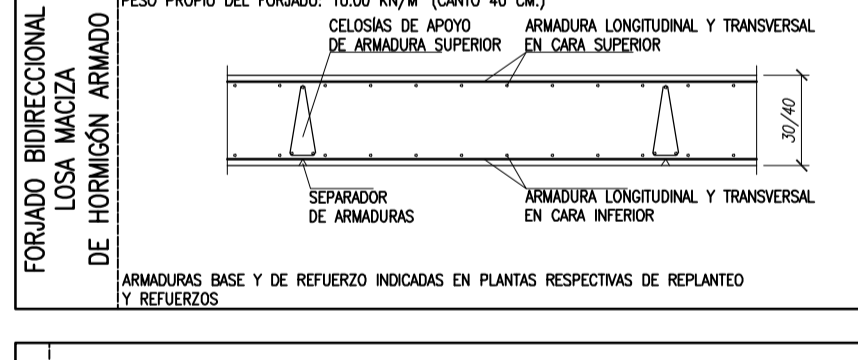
FORJADO BIDIRECCIONAL
LOSA MACIZA
DE HORMIGÓN ARMADO

PESO PROPIO DEL FORJADO: 10.00 KN/M² (CANTO 40 CM.)

CELOSÍAS DE APOYO DE ARMADURA SUPERIOR

ARMADURA LONGITUDINAL Y TRANSVERSAL EN CARA SUPERIOR

30/40

SEPARADOR DE ARMADURAS

ARMADURA LONGITUDINAL Y TRANSVERSAL EN CARA INFERIOR

ARMADURAS BASE Y DE REFUERZO INDICADAS EN PLANTAS RESPECTIVAS DE REPLANTEO Y REFUERZOS